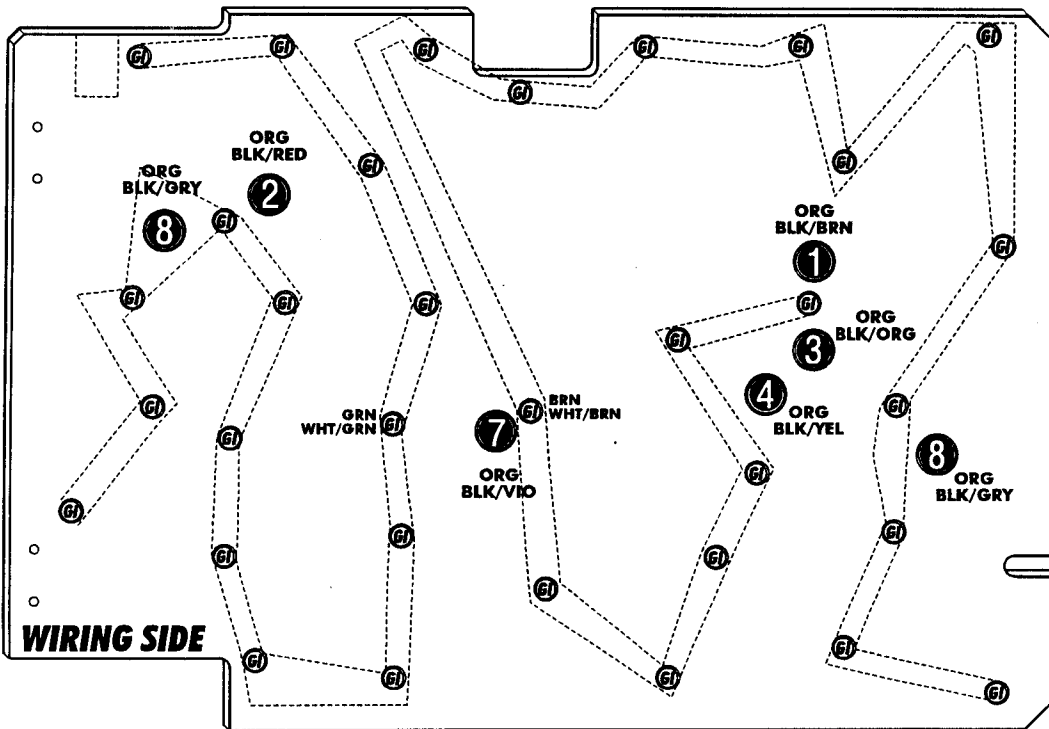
GI GI GI GI GI GI GI GI

ORG
BLK/RED
2

ORG
BLK/GRY
8

GI GI

ORG
BLK/BRN
1

GI GI GI GI GI GI

ORG
BLK/ORG
3

4
ORG
BLK/YEL

GRN
WHT/GRN
GI

7
ORG
BLK/VIO

GI
BRN
WHT/BRN

GI

8
ORG
BLK/GRY

GI GI GI GI GI GI GI GI GI GI GI GI GI

WIRING SIDE